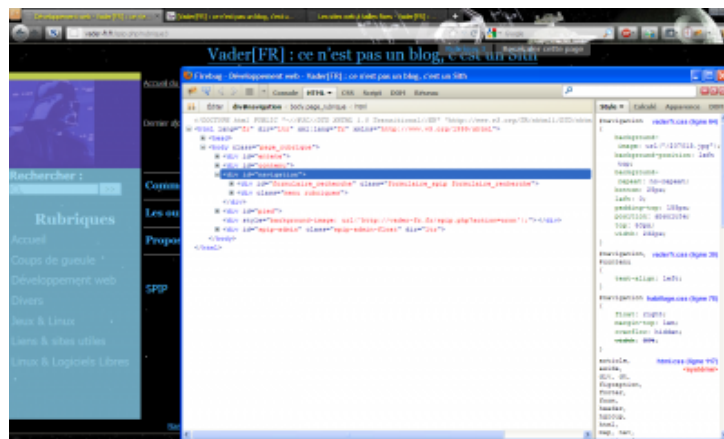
Développement web - Vader[FR] : ce n'est pas un blog | Vader[FR] : ce n'est pas un blog, c'est u... | Les sites web à Vader Sam - Vader [FR]

vader-fr.fr

Vader[FR] : ce n'est pas un blog, c'est un Sith

Recharger cette page

Accueil

Dernier

Rechercher :

Rubriques

Accueil

Coups de gueule

Développement web

Divers

Jeux & Linux

Liens & sites utiles

Linux & Logiciels Libres

Comm

Les ou

Propo

SPIP

Firebug - Développement web - Vader[FR] : ce n'est pas un blog, c'est un Sith

Console HTML CSS Script DOM Réseau

Éditer div#navigation < body.page_rubrique < html

Style Calculé Apparence DOM

<!DOCTYPE html PUBLIC "-//W3C//DTD XHTML 1.0 Transitional//EN" "http://www.w3.org/TR/xhtml1/DTD/xhtml
<html lang="fr" dir="ltr" xml:lang="fr" xmlns="http://www.w3.org/1999/xhtml">
<head>
<body class="page_rubrique">
<div id="entete">
<div id="contenu">
<div id="navigation">
<div id="formulaire_recherche" class="formulaire_spip formulaire_recherche">
<div class="menu rubriques">
</div>
<div id="pied">
<div style="background-image: url('http://vader-fr.fr/spip.php?action=cron');"></div>
<div id="spip-admin" class="spip-admin-float" dir="ltr">
</body>
</html>

#navigation vader7.css (ligne 84)
background-image: url("/IC7112.jpg");
background-position: left top;
background-repeat: no-repeat;
bottom: 20px;
left: 0;
padding-top: 135px;
position: absolute;
top: 95px;
width: 264px;

#navigation, footer vader7.css (ligne 35)
text-align: left;

#navigation habillage.css (ligne 75)
float: right;
margin-top: 1em;
overflow: hidden;
width: 30%;

article, aside, dir, dl, figcaption, footer, form, header, hgroup, html, map, nav, form.css (ligne 95)
<système>